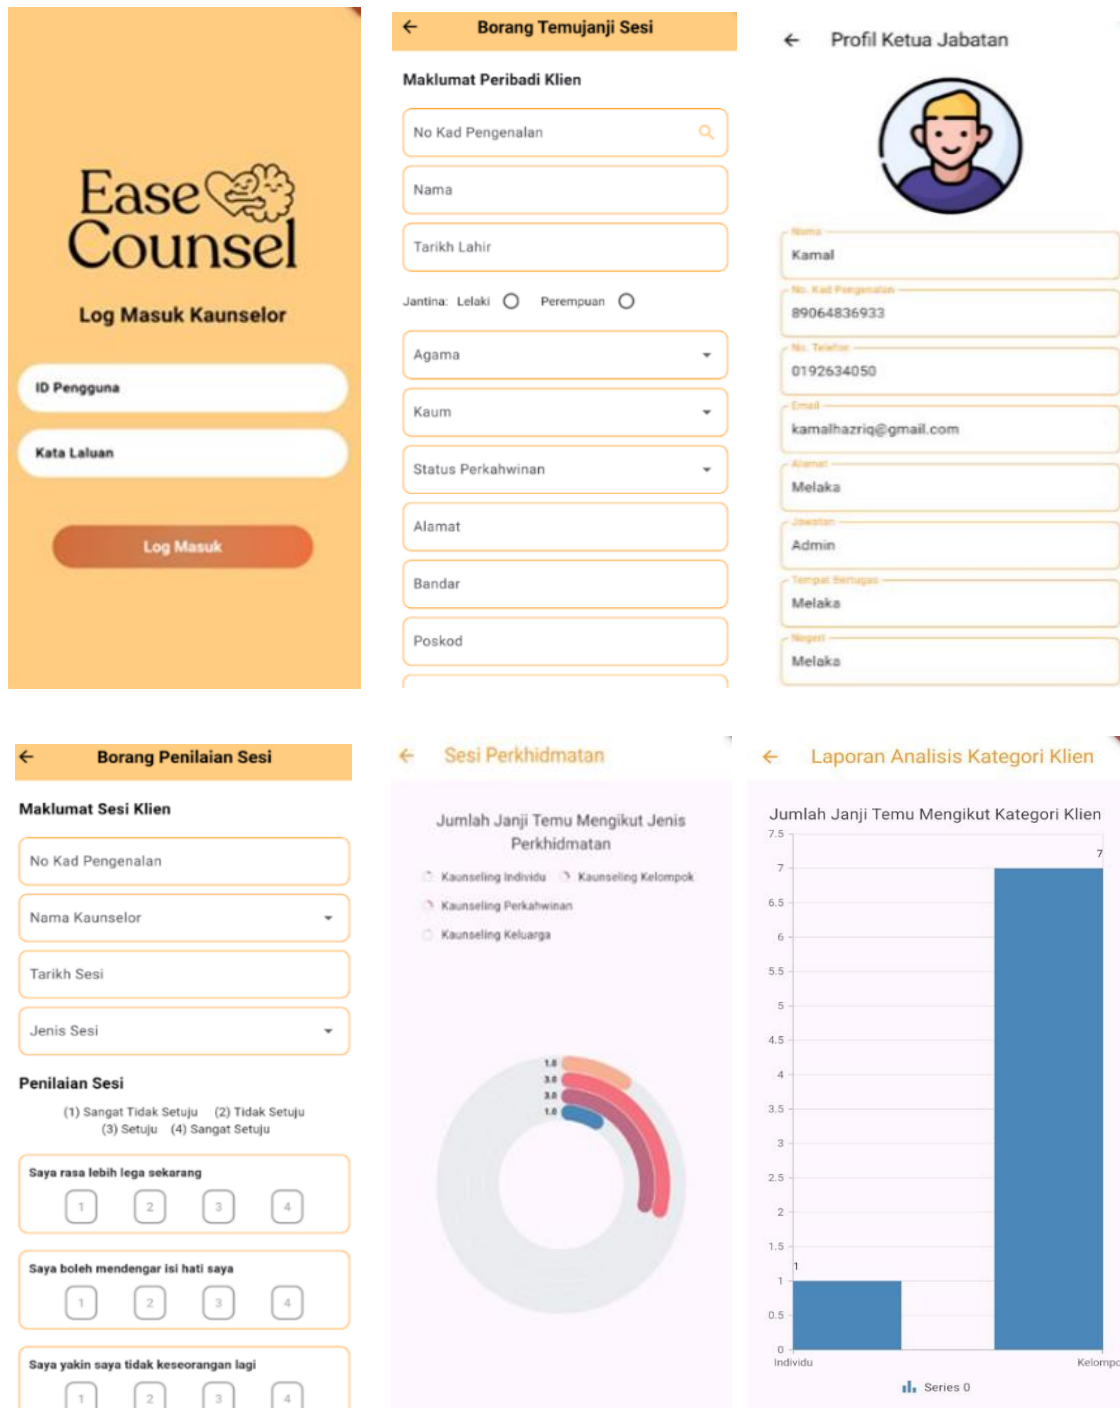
Ease Counsel

Log Masuk Kaunselor

ID Pengguna

Kata Laluan

Log Masuk

Borang Temujanji Sesi

Maklumat Peribadi Klien

No Kad Pengenalan

Nama

Tarikh Lahir

Jantina: Lelaki Perempuan

Agama

Kaum

Status Perkahwinan

Alamat

Bandar

Poskod

Profil Ketua Jabatan

Nama
Kamal

No. Kad Pengenalan
89064836933

No. Telefon
0192634050

Email
kamalhazriq@gmail.com

Alamat
Melaka

Jawatan
Admin

Tempat Bertugas
Melaka

Negeri
Melaka

Borang Penilaian Sesi

Maklumat Sesi Klien

No Kad Pengenalan

Nama Kaunselor

Tarikh Sesi

Jenis Sesi

Penilaian Sesi

(1) Sangat Tidak Setuju (2) Tidak Setuju (3) Setuju (4) Sangat Setuju

Saya rasa lebih lega sekarang
1 2 3 4

Saya boleh mendengar isi hati saya
1 2 3 4

Saya yakin saya tidak keseorangan lagi
1 2 3 4

Sesi Perkhidmatan

Jumlah Janji Temu Mengikut Jenis Perkhidmatan

Kaunseling Individu Kaunseling Kelompok
Kaunseling Perkahwinan
Kaunseling Keluarga

1.0
3.0
3.0
1.0

Laporan Analisis Kategori Klien

Jumlah Janji Temu Mengikut Kategori Klien

7.5
7
6.5
6
5.5
5
4.5
4
3.5
3
2.5
2
1.5
1
0.5
0

7
1

Individu
Kelompo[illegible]

Series 0